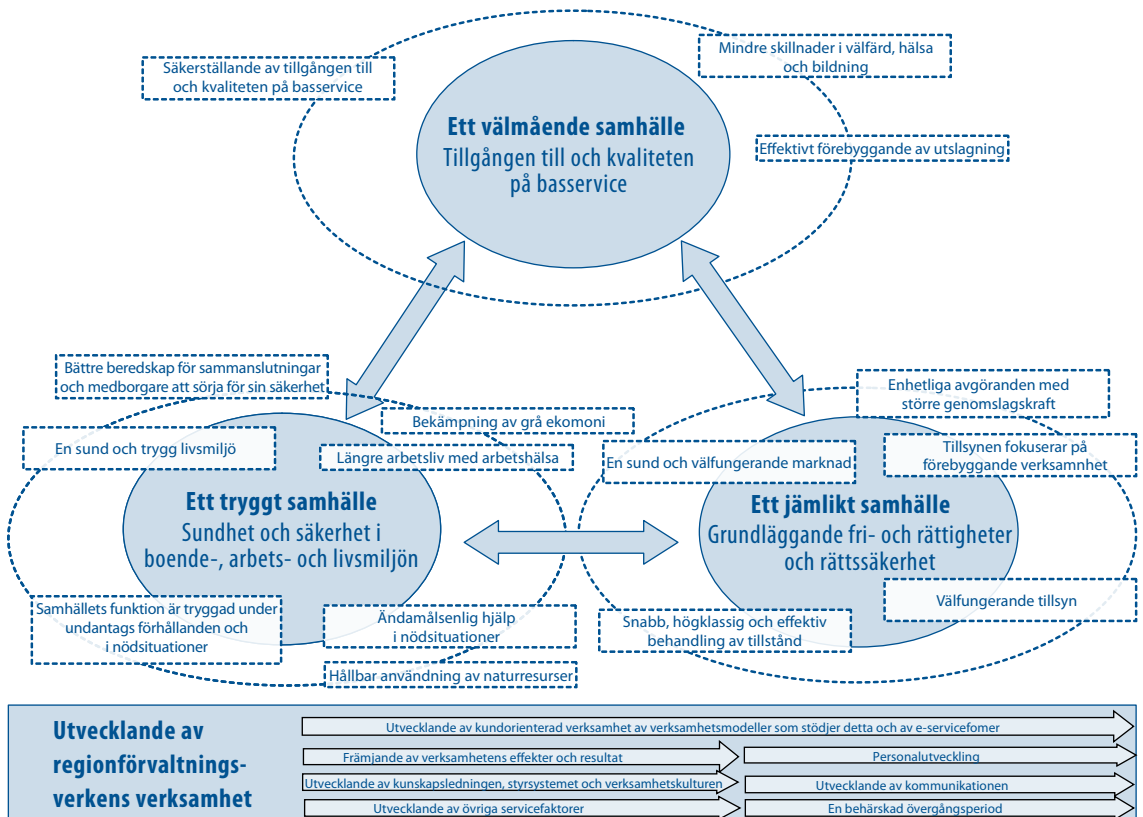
Säkerställande av tillgången till och kvaliteten på basservice

Mindre skillnader i välfärd, hälsa och bildning

Ett välmående samhälle
Tillgången till och kvaliteten på basservice

Effektivt förebyggande av utslagning

Bättre beredskap för sammanslutningar och medborgare att sörja för sin säkerhet

Enhetliga avgöranden med större genomslagskraft

Bekämpning av grå ekomoni

En sund och trygg livsmiljö

Längre arbetsliv med arbetshälsa

En sund och välfungerande marknad

Tillsynen fokuserar på förebyggande verksamnhet

Ett tryggt samhälle
Sundhet och säkerhet i boende-, arbets- och livsmiljön

Ett jämlikt samhälle
Grundläggande fri- och rättigheter och rättssäkerhet

Välfungerande tillsyn

Samhällets funktion är tryggad under undantags förhållanden och i nödsituationer

Ändamålsenlig hjälp i nödsituationer

Snabb, högklassig och effektiv behandling av tillstånd

Hållbar användning av naturresurser

Utvecklande av regionförvaltnings-verkens verksamhet

Utvecklande av kundorienterad verksamhet av verksamhetsmodeller som stödjer detta och av e-servicefomer

Främjande av verksamhetens effekter och resultat

Personalutveckling

Utvecklande av kunskapsledningen, styrsystemet och verksamhetskulturen

Utvecklande av kommunikationen

Utvecklande av övriga servicefaktorer

En behärskad övergångsperiod